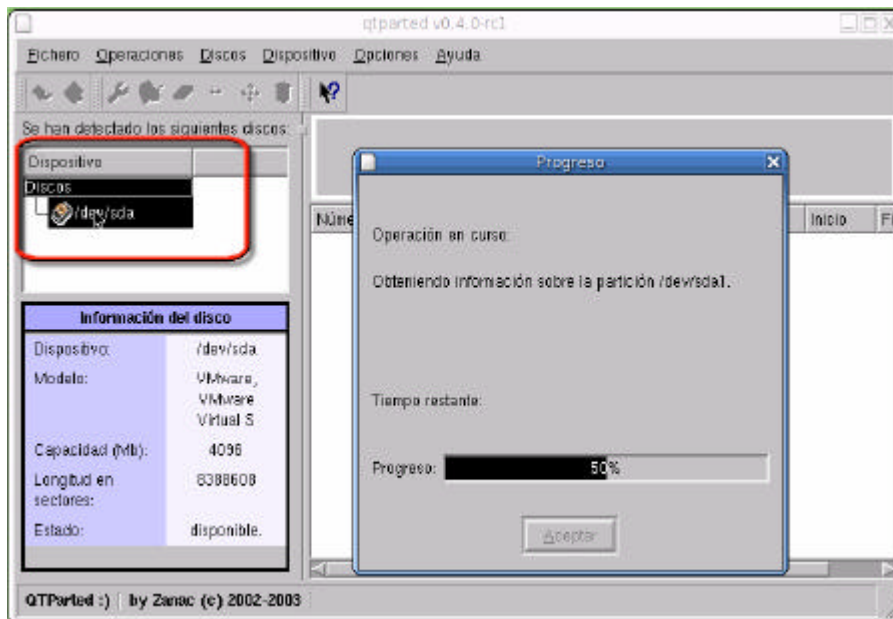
qtparted v0.4.0-rc1

Fichero Operaciones Discos Dispositivo Opciones Ayuda

Se han detectado los siguientes discos:

Dispositivo

Discos

/dev/sda

Núme

Inicio

F

Información del disco

| | |
|---|---|
| Dispositivo: | /dev/sda |
| Modelo: | VMware, VMware Virtual S |
| Capacidad (Mb): | 4096 |
| Longitud en sectores: | 8388608 |
| Estado: | disponible. |

Progreso

Operación en curso:

Obteniendo información sobre la partición /dev/sda1.

Tiempo restante:

Progreso: 50%

Aceptar

QTParted :) by Zanac (c) 2002-2003